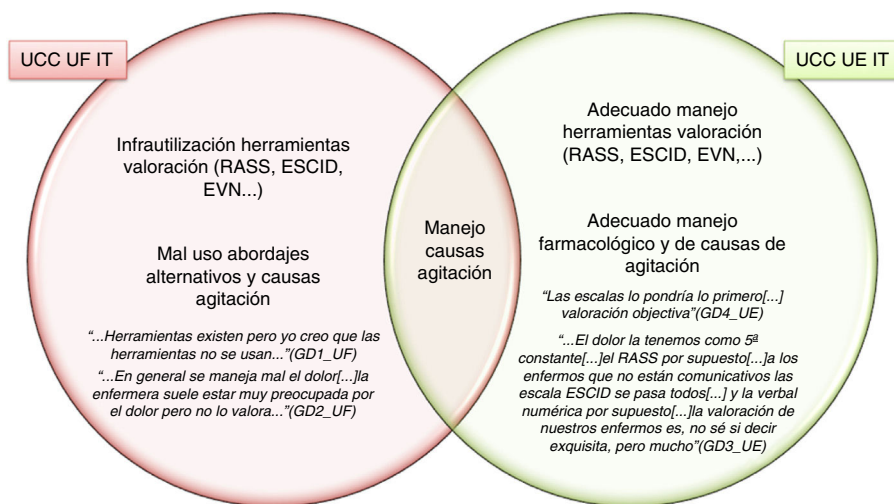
UCC UF IT

UCC UE IT

Infrautilización herramientas valoración (RASS, ESCID, EVN...)

Mal uso abordajes alternativos y causas agitación

"...Herramientas existen pero yo creo que las herramientas no se usan..."(GD1_UF)

"...En general se maneja mal el dolor[...]la enfermera suele estar muy preocupada por el dolor pero no lo valora..."(GD2_UF)

Manejo causas agitación

Adecuado manejo herramientas valoración (RASS, ESCID, EVN,...)

Adecuado manejo farmacológico y de causas de agitación

"Las escalas lo pondría lo primero[...] valoración objectiva"(GD4_UE)

"...El dolor la tenemos como 5ª constante[...]el RASS por supuesto[...]a los enfermos que no están comunicativos las escala ESCID se pasa todos[...] y la verbal numérica por supuesto[...]la valoración de nuestros enfermos es, no sé si decir exquisita, pero mucho"(GD3_UE)